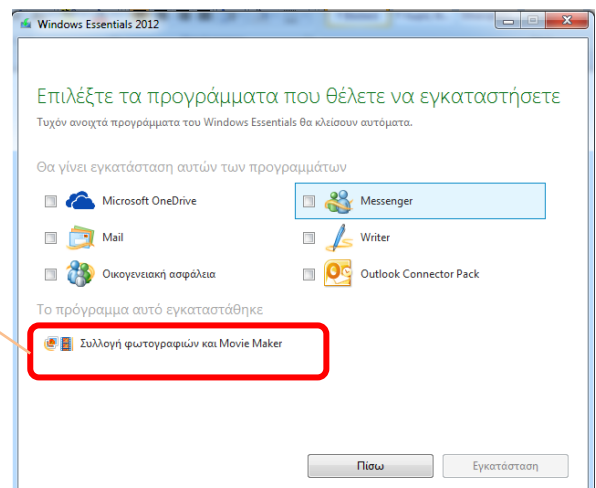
Windows Essentials 2012

Επιλέξτε τα προγράμματα που θέλετε να εγκαταστήσετε
Τυχόν ανοιχτά προγράμματα του Windows Essentials θα κλείσουν αυτόματα.

Θα γίνει εγκατάσταση αυτών των προγραμμάτων

Microsoft OneDrive
Messenger
Mail
Writer
Οικογενειακή ασφάλεια
Outlook Connector Pack

Το πρόγραμμα αυτό εγκαταστάθηκε

Συλλογή φωτογραφιών και Movie Maker

Πίσω
Εγκατάσταση